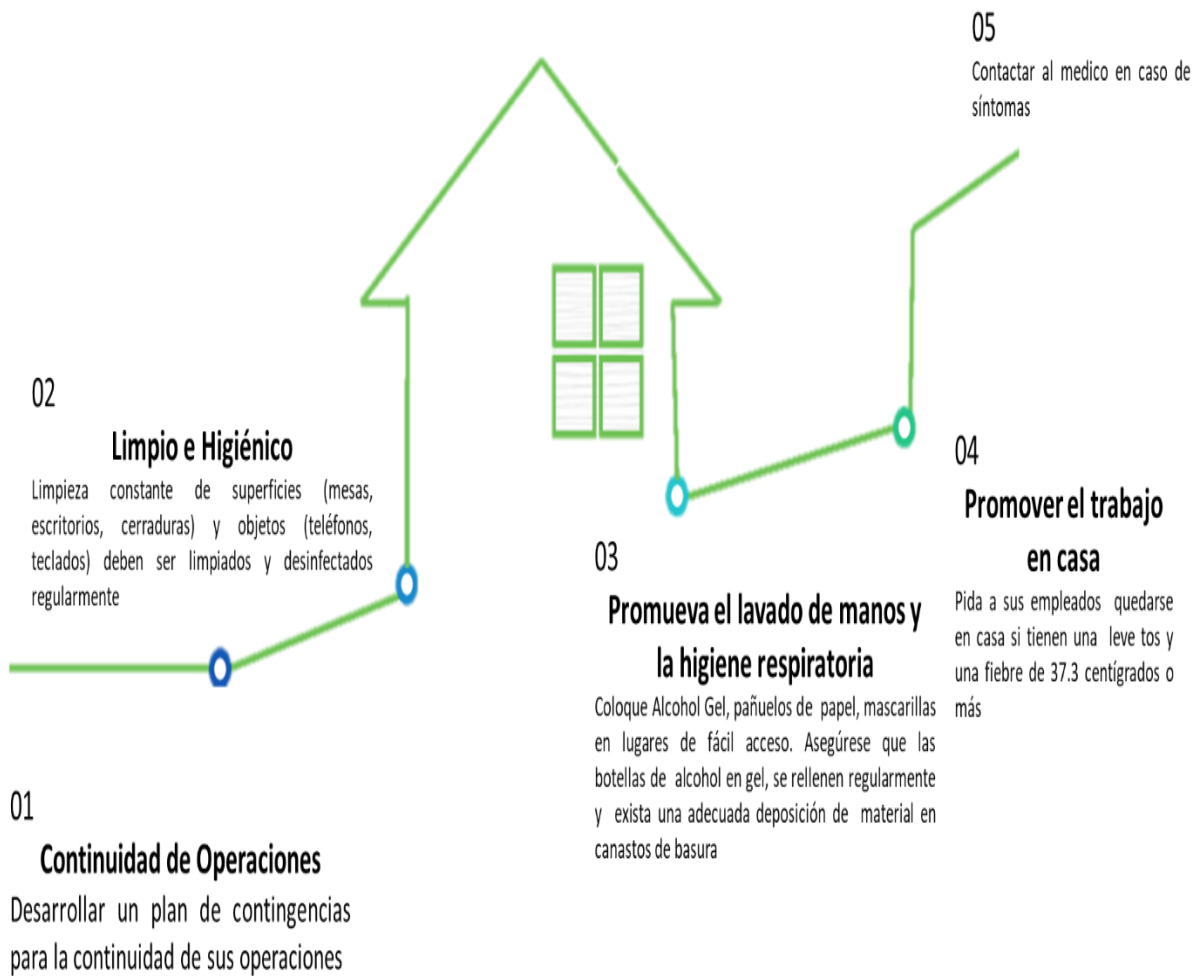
05

Contactar al medico en caso de síntomas

02

Limpio e Higiénico

Limpieza constante de superficies (mesas, escritorios, cerraduras) y objetos (teléfonos, teclados) deben ser limpiados y desinfectados regularmente

04

Promover el trabajo en casa

Pida a sus empleados quedarse en casa si tienen una leve tos y una fiebre de 37.3 centígrados o más

03

Promueva el lavado de manos y la higiene respiratoria

Coloque Alcohol Gel, pañuelos de papel, mascarillas en lugares de fácil acceso. Asegúrese que las botellas de alcohol en gel, se rellenen regularmente y exista una adecuada deposición de material en canastos de basura

01

Continuidad de Operaciones

Desarrollar un plan de contingencias para la continuidad de sus operaciones